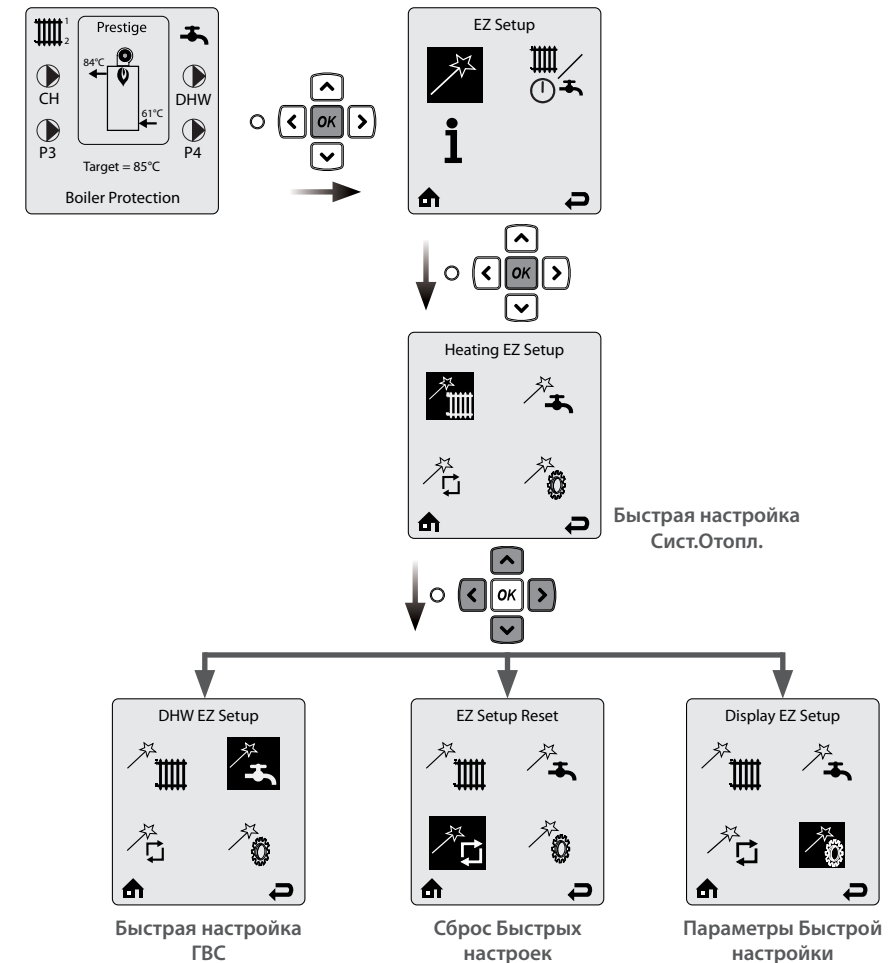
1
2
Prestige
84°C
61°C
CH
DHW
P3
P4
Target = 85°C
Boiler Protection

OK

EZ Setup

OK

Heating EZ Setup

Быстрая настройка Сист.Отопл.

OK

DHW EZ Setup

EZ Setup Reset

Display EZ Setup

Быстрая настройка ГВС

Сброс Быстрых настроек

Параметры Быстрой настройки